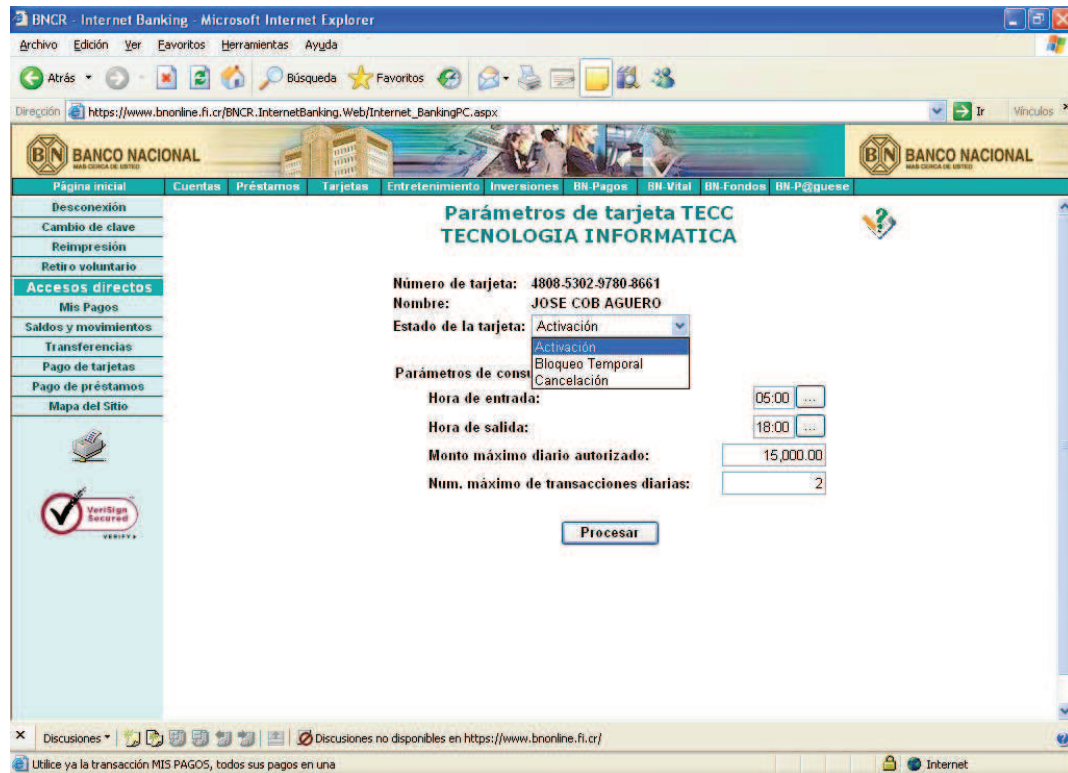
BNCR - Internet Banking - Microsoft Internet Explorer

Archivo Edición Ver Favoritos Herramientas Ayuda

Atrás Búsqueda Favoritos

Dirección https://www.bnonline.fi.cr/BNCR.InternetBanking.Web/Internet_BankingPC.aspx Ir Vínculos

BN BANCO NACIONAL MAS CERCA DE USTED

BN BANCO NACIONAL MAS CERCA DE USTED

Página inicial Cuentas Préstamos Tarjetas Entretenimiento Inversiones BN-Pagos BN-Vital BN-Fondos BN-P@guese

Desconexión
Cambio de clave
Reimpresión
Retiro voluntario
Accesos directos
Mis Pagos
Saldos y movimientos
Transferencias
Pago de tarjetas
Pago de préstamos
Mapa del Sitio

VeriSign Secured VERIFY

Parámetros de tarjeta TECC
TECNOLOGIA INFORMATICA

Número de tarjeta: 4808-5302-9780-8661
Nombre: JOSE COB AGUERO
Estado de la tarjeta: Activación

Activación
Bloqueo Temporal
Cancelación

Parámetros de consu

Hora de entrada: 05:00 ...
Hora de salida: 18:00 ...
Monto máximo diario autorizado: 15,000.00
Num. máximo de transacciones diarias: 2

Procesar

Discusiones Discusiones no disponibles en https://www.bnonline.fi.cr/

Utilice ya la transacción MIS PAGOS, todos sus pagos en una

Internet